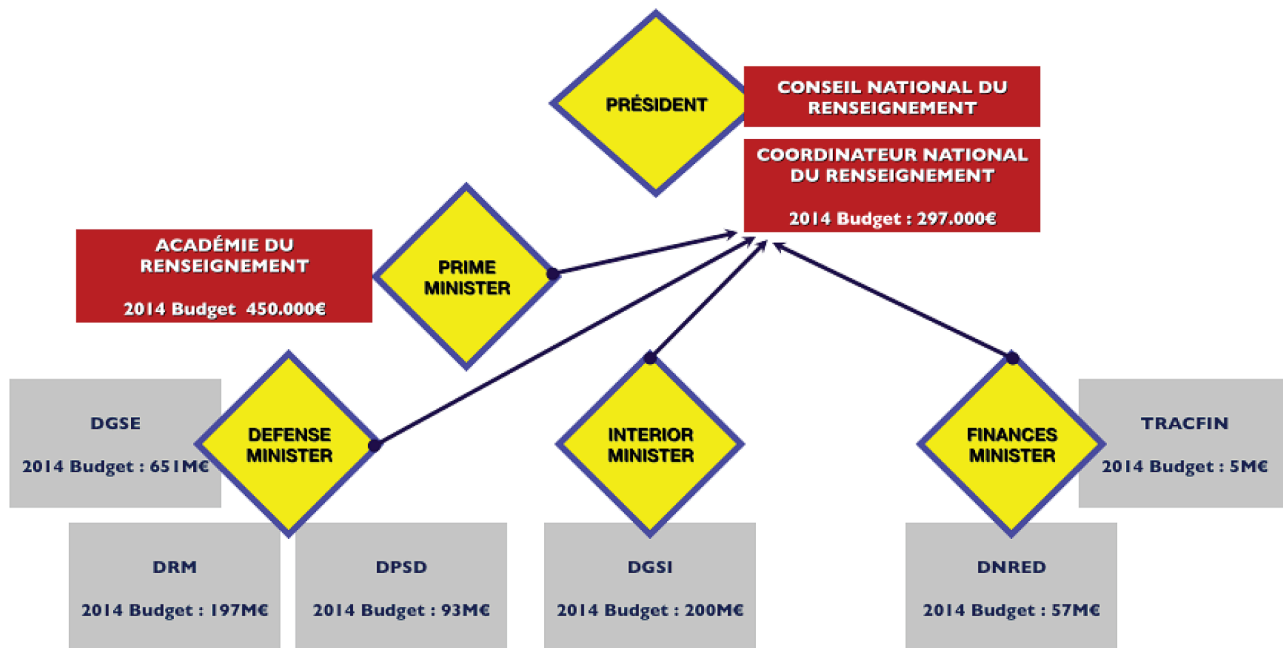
PRÉSIDENT

CONSEIL NATIONAL DU RENSEIGNEMENT

COORDINATEUR NATIONAL DU RENSEIGNEMENT

2014 Budget : 297.000€

ACADÉMIE DU RENSEIGNEMENT

2014 Budget 450.000€

PRIME MINISTER

DGSE

2014 Budget : 651M€

DEFENSE MINISTER

INTERIOR MINISTER

FINANCES MINISTER

TRACFIN

2014 Budget : 5M€

DRM

2014 Budget : 197M€

DPSD

2014 Budget : 93M€

DGSI

2014 Budget : 200M€

DNRED

2014 Budget : 57M€